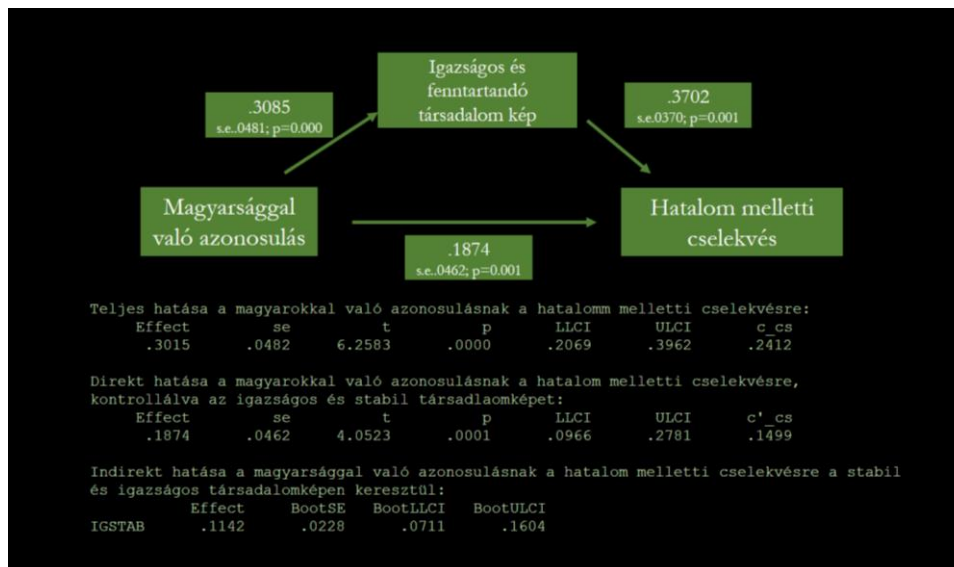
Igazságos és fenntartandó társadalom kép

.3085
s.e..0481; p=0.000

.3702
s.e.0370; p=0.001

Magyarsággal való azonosulás

Hatalom melletti cselekvés

.1874
s.e..0462; p=0.001

Teljes hatása a magyarokkal való azonosulásnak a hatalomm melletti cselekvésre:

| Effect | se | t | p | LLCI | ULCI | c_cs |
|---|---|---|---|---|---|---|
| .3015 | .0482 | 6.2583 | .0000 | .2069 | .3962 | .2412 |

Direkt hatása a magyarokkal való azonosulásnak a hatalom melletti cselekvésre, kontrollálva az igazságos és stabil társadlaomképet:

| Effect | se | t | p | LLCI | ULCI | c'_cs |
|---|---|---|---|---|---|---|
| .1874 | .0462 | 4.0523 | .0001 | .0966 | .2781 | .1499 |

Indirekt hatása a magyarsággal való azonosulásnak a hatalom melletti cselekvésre a stabil és igazságos társadalomképen keresztül:

| | Effect | BootSE | BootLLCI | BootULCI |
|---|---|---|---|---|
| IGSTAB | .1142 | .0228 | .0711 | .1604 |